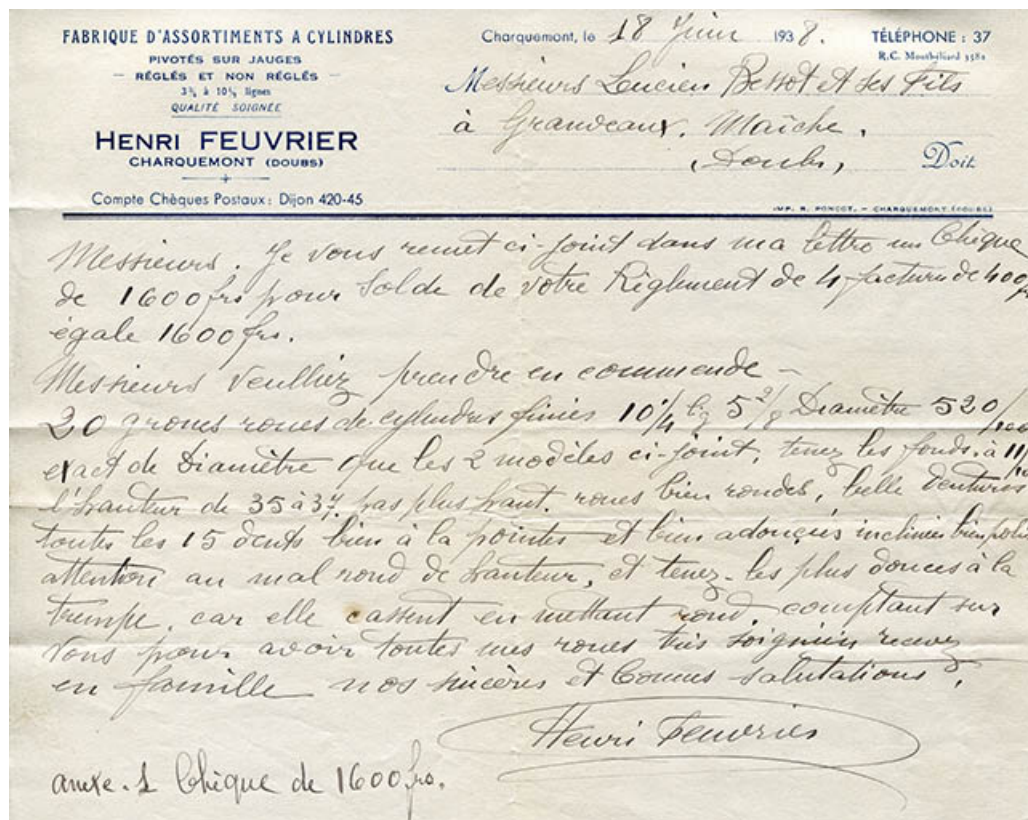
FABRIQUE D'ASSORTIMENTS A CYLINDRES
PIVOTÉS SUR JAUGES
— RÉGLÉS ET NON RÉGLÉS —
3¾ à 10½ lignes
QUALITÉ SOIGNÉE

HENRI FEUVRIER
CHARQUEMONT (DOUBS)

Compte Chèques Postaux : Dijon 420-45

Charquemont, le 18 Juin 1938.

TÉLÉPHONE : 37
R.C. Montbéliard 3582

Messieurs Lucien Bettot et ses Fils
à Grandeaux. Maîche.
(Doubs)

Doit

IMP. R. PONCOT. - CHARQUEMONT (DOUBS)

Messieurs. Je vous remet ci-joint dans ma lettre un Chèque de 1600frs pour Solde de votre Réglement de 4 facture de 400 égale 1600frs.

Messieurs veulliez prendre en commande -
30 grous roues de cylindres finies 10/4 l 5 2/8 Diamètre 520/100 exact de Diamètre que les 2 modèles ci-joint, tenez les fonds à 11/10 l'hauteur de 35 à 37 pas plus haut. roues bien rondes, belle denture toutes les 15 dents bien à la pointes et bien adouçies inclinées bien polies attention au mal rond de hauteur, et tenez les plus douces à la trempe. car elle cassent en mettant rond, comptant sur vous pour avoir toutes mes roues très soigniés, recevez en famille nos sincères et bonnes salutations.

Henri Feuvrier

anexe. 1 Chèque de 1600frs.